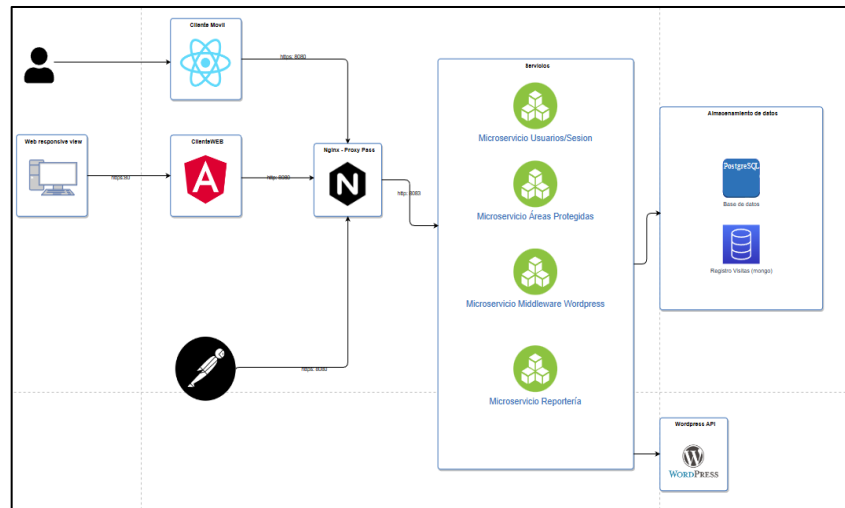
Cliente Movil

https: 8080

Web responsive view

ClienteWEB

https:80

http: 8080

Nginx - Proxy Pass

N

http: 8083

https: 8080

Servicios

Microservicio Usuarios/Sesion

Microservicio Áreas Protegidas

Microservicio Middleware Wordpress

Microservicio Reportería

Almacenamiento de datos

PostgreSQL

Base de datos

Registro Visitas (mongo)

Wordpress API

WordPress